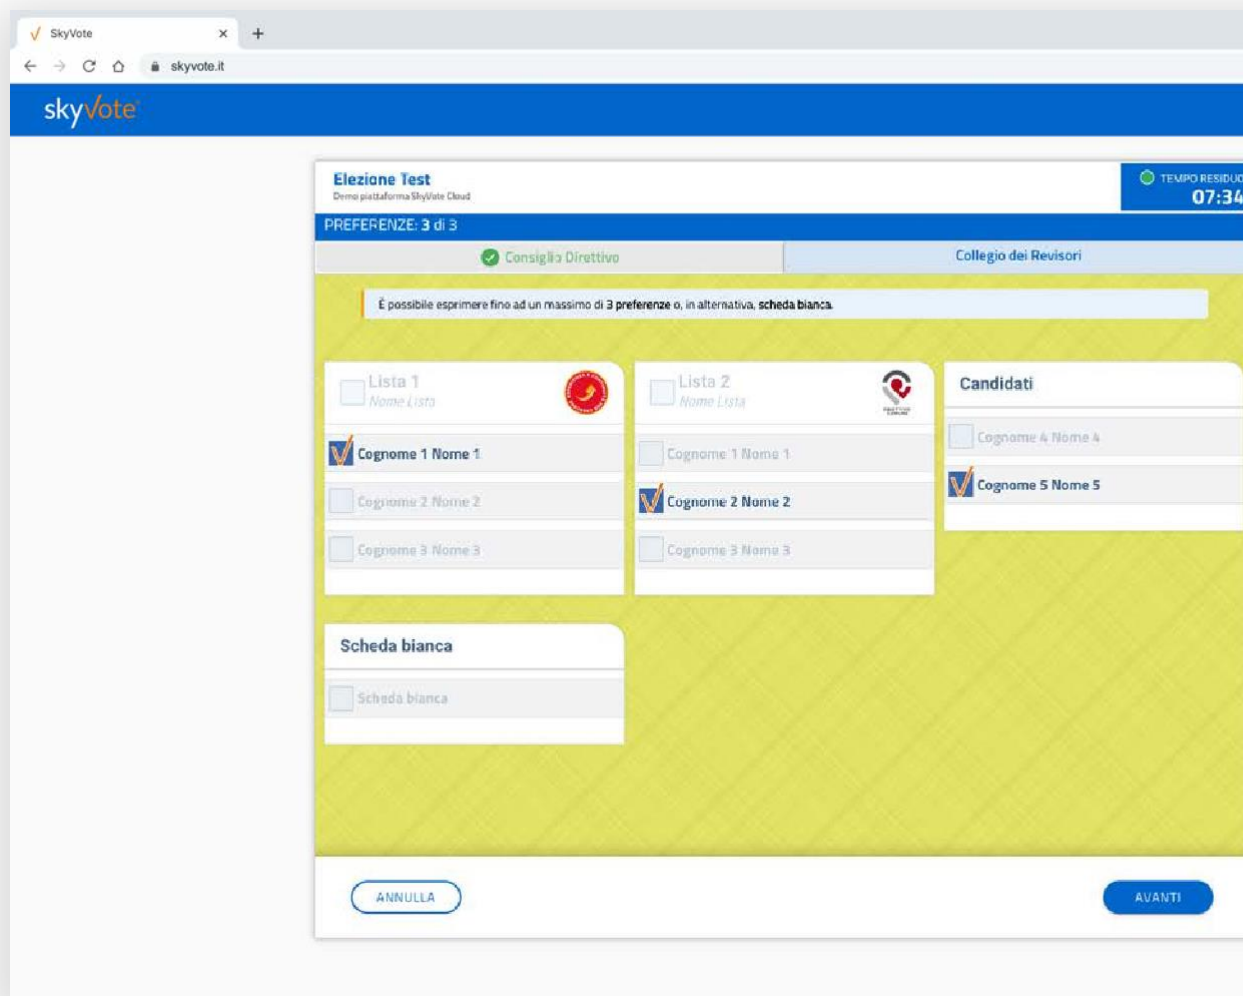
SkyVote
skyvote.it
skyVote

Elezione Test
Demo piattaforma SkyVote Cloud
TEMPO RESIDU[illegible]
07:34
PREFERENZE: 3 di 3
Consiglio Direttivo
Collegio dei Revisori

È possibile esprimere fino ad un massimo di 3 preferenze o, in alternativa, scheda bianca.

Lista 1
Nome Lista
Cognome 1 Nome 1
Cognome 2 Nome 2
Cognome 3 Nome 3

Lista 2
Nome Lista
Cognome 1 Nome 1
Cognome 2 Nome 2
Cognome 3 Nome 3

Candidati
Cognome 4 Nome 4
Cognome 5 Nome 5

Scheda bianca
Scheda bianca

ANNULLA
AVANTI